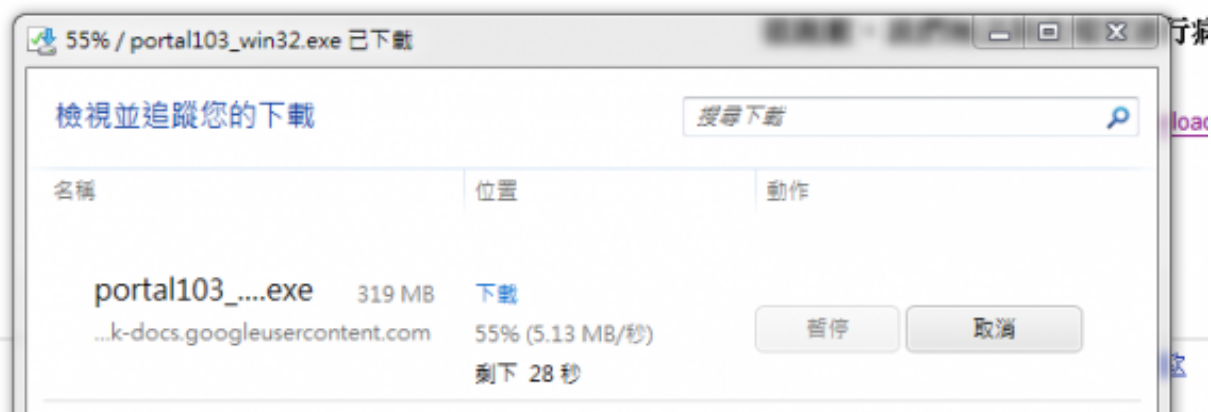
55% / portal103_win32.exe 已下載

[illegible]

行病

檢視並追蹤您的下載

搜尋下載

loa

名稱

位置

動作

portal103_....exe 319 MB

...k-docs.googleusercontent.com

下載

55% (5.13 MB/秒)

剩下 28 秒

暫停

取消

密